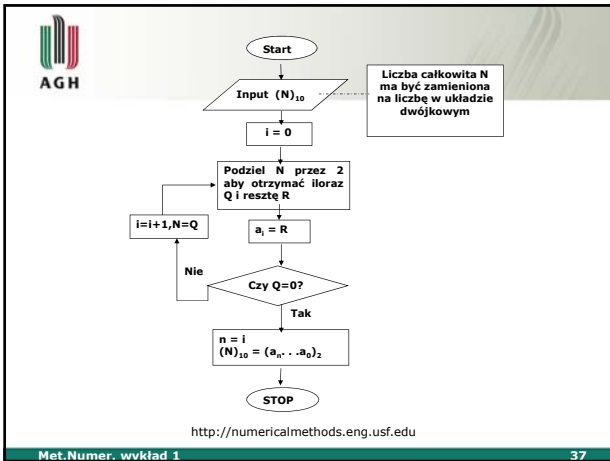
AGH

Start

Input $(N)_{10}$

Liczba całkowita N ma być zamieniona na liczbę w układzie dwójkowym

i = 0

Podziel N przez 2 aby otrzymać iloraz Q i resztę R

i=i+1,N=Q

$a_i$ = R

Nie

Czy Q=0?

Tak

n = i
$(N)_{10} = (a_n . . . a_0)_2$

STOP

http://numericalmethods.eng.usf.edu

Met.Numer. wykład 1

37